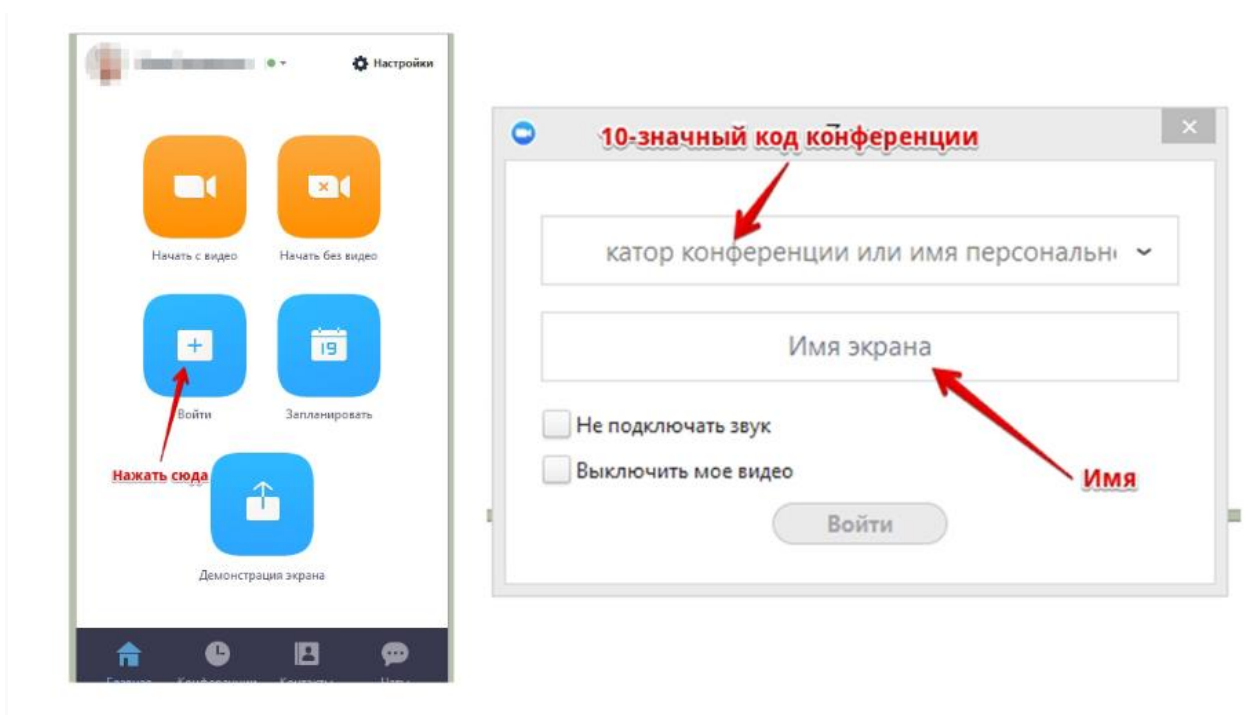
Настройки

Начать с видео

Начать без видео

19

Войти

Запланировать

Нажать сюда

Демонстрация экрана

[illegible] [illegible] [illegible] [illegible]

10-значный код конференции

катор конференции или имя персональн

Имя экрана

Не подключать звук

Выключить мое видео

Имя

Войти